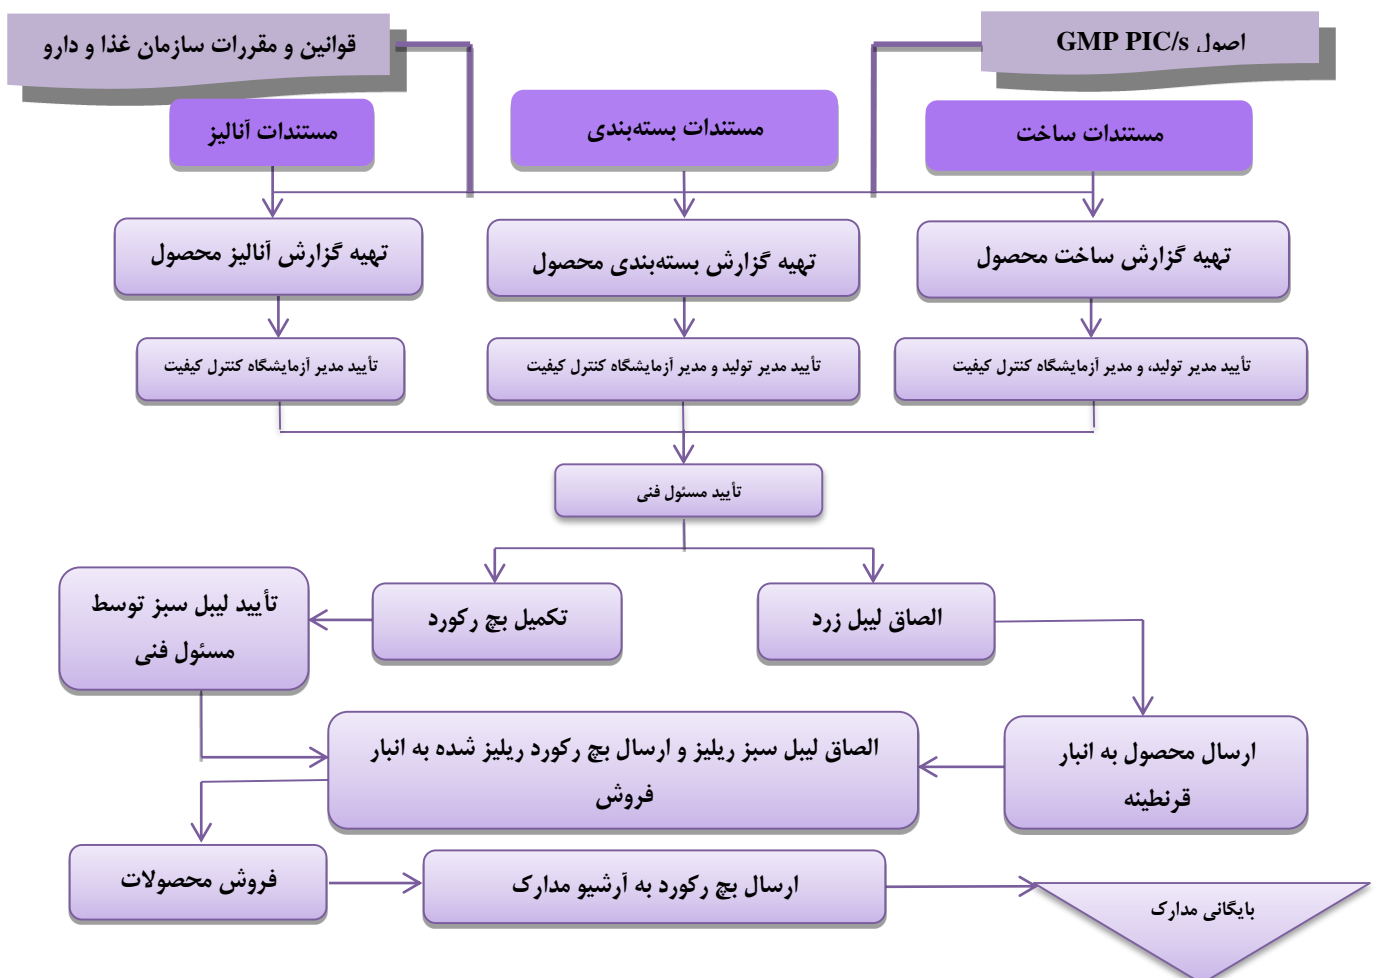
قوانین و مقررات سازمان غذا و دارو

اصول GMP PIC/s

مستندات آنالیز

مستندات بسته‌بندی

مستندات ساخت

تهیه گزارش آنالیز محصول

تهیه گزارش بسته‌بندی محصول

تهیه گزارش ساخت محصول

تأیید مدیر آزمایشگاه کنترل کیفیت

تأیید مدیر تولید و مدیر آزمایشگاه کنترل کیفیت

تأیید مدیر تولید، و مدیر آزمایشگاه کنترل کیفیت

تأیید مسئول فنی

تأیید لیبل سبز توسط مسئول فنی

تکمیل بچ رکورد

الصاق لیبل زرد

الصاق لیبل سبز ریلیز و ارسال بچ رکورد ریلیز شده به انبار فروش

ارسال محصول به انبار قرنطینه

فروش محصولات

ارسال بچ رکورد به آرشیو مدارک

بایگانی مدارک